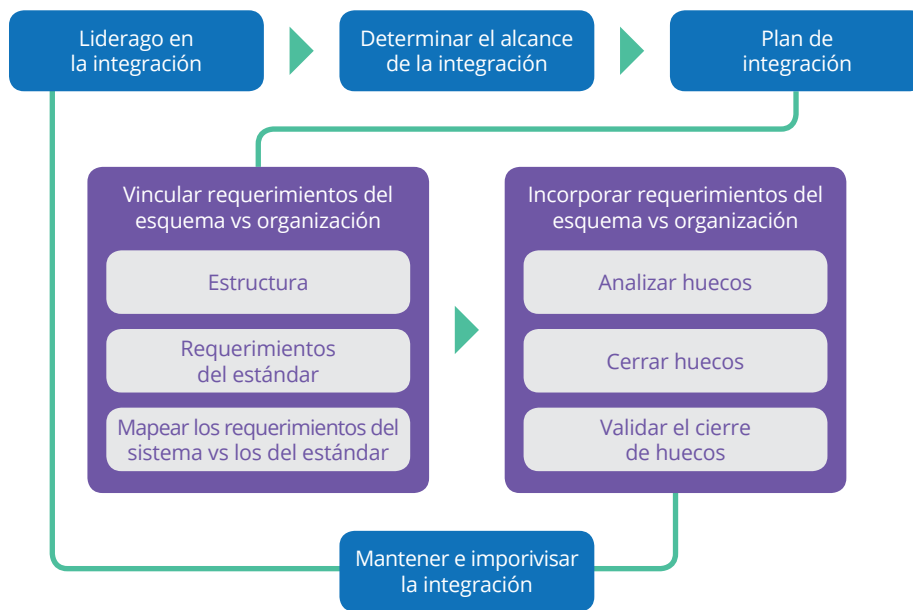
Liderago en la integración

Determinar el alcance de la integración

Plan de integración

Vincular requerimientos del esquema vs organización

Estructura

Requerimientos del estándar

Mapear los requerimientos del sistema vs los del estándar

Incorporar requerimientos del esquema vs organización

Analizar huecos

Cerrar huecos

Validar el cierre de huecos

Mantener e imporivisar la integración